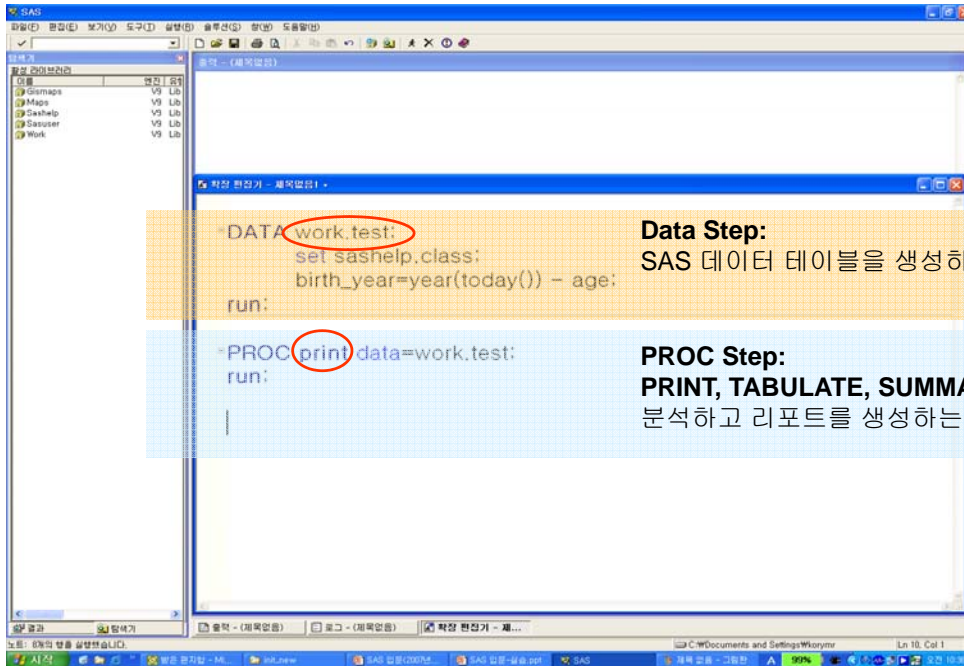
SAS
파일(F) 편집(E) 보기(V) 도구(T) 실행(R) 솔루션(S) 창(W) 도움말(H)

탐색기
활성 라이브러리
이름 엔진 유형
Gismaps V9 Lib
Maps V9 Lib
Sashelp V9 Lib
Sasuser V9 Lib
Work V9 Lib

출력 - (제목없음)

확장 편집기 - 제목없음1 *

DATA work.test;
set sashelp.class;
birth_year=year(today()) - age;
run;

Data Step:
SAS 데이터 테이블을 생성하

PROC print data=work.test;
run;

PROC Step:
PRINT, TABULATE, SUMMA
분석하고 리포트를 생성하는

결과 탐색기
출력 - (제목없음) 로그 - (제목없음) 확장 편집기 - 제...
노트: 8개의 행을 실행했습니다.
C:\Documents and Settings\korymr
Ln 10, Col 1
시작 init.new SAS SAS 입문(2007년... SAS 입문-실습.ppt SAS 제목 없음 - 그림판 A 99%